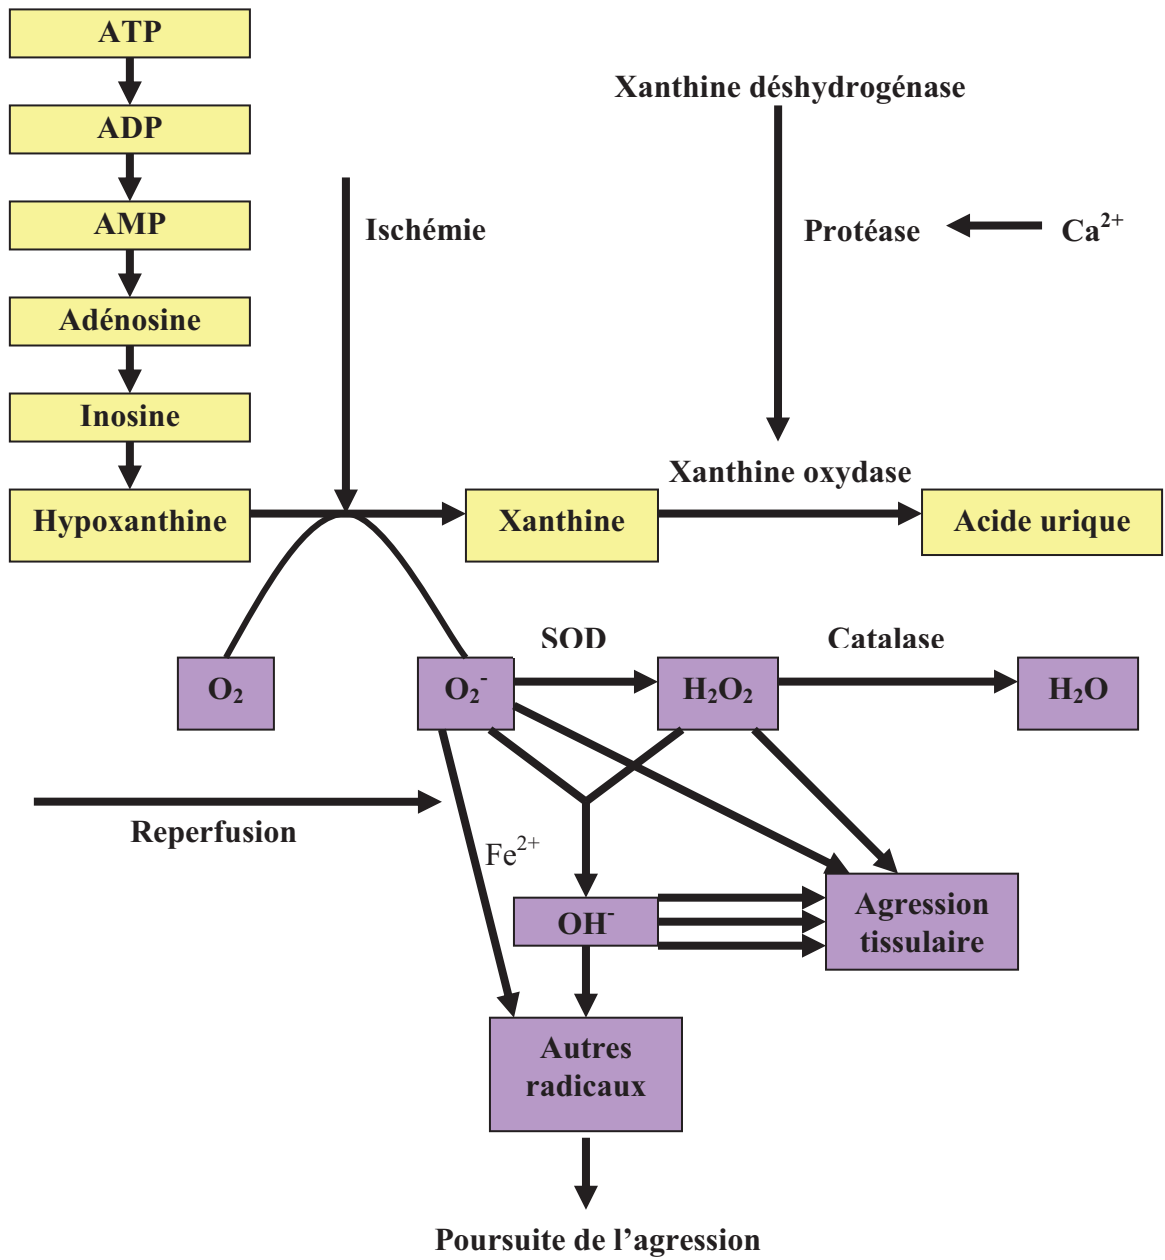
ATP

ADP

AMP

Adénosine

Inosine

Hypoxanthine

Ischémie

Xanthine déshydrogénase

Protéase

$Ca^{2+}$

Xanthine oxydase

Xanthine

Acide urique

SOD

Catalase

$O_2$

$O_2^-$

$H_2O_2$

$H_2O$

Reperfusion

$Fe^{2+}$

$OH^-$

Agression tissulaire

Autres radicaux

Poursuite de l'agression